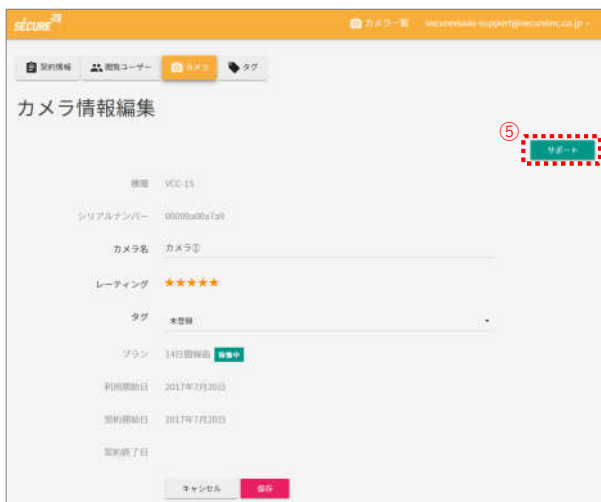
SECURE 24

カメラ一覧 securesaas-support@securinc.co.jp

契約情報 閲覧ユーザー カメラ タグ

カメラ情報編集

⑤

サポート

機種 VCC-15

シリアルナンバー 00099a00a7a9

カメラ名 カメラ①

レーティング ★★★★★

タグ 未登録

プラン 14日間録画 録画中

利用開始日 2017年7月20日

契約開始日 2017年7月20日

契約終了日

キャンセル 保存